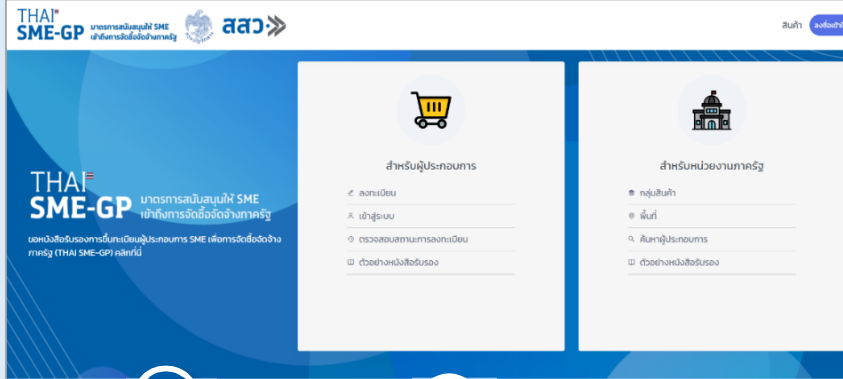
THAI SME-GP มาตรการสนับสนุนให้ SME เข้าถึงการจัดซื้อจัดจ้างภาครัฐ สสว

สินค้า ลงชื่อเข้าใ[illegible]

THAI SME-GP มาตรการสนับสนุนให้ SME เข้าถึงการจัดซื้อจัดจ้างภาครัฐ

ขอหนังสือรับรองการขึ้นทะเบียนผู้ประกอบการ SME เพื่อการจัดซื้อจัดจ้างภาครัฐ (THAI SME-GP) คลิกที่นี่

สำหรับผู้ประกอบการ

ลงทะเบียน

เข้าสู่ระบบ

ตรวจสอบสถานะการลงทะเบียน

ตัวอย่างหนังสือรับรอง

สำหรับหน่วยงานภาครัฐ

กลุ่มสินค้า

พื้นที่

ค้นหาผู้ประกอบการ

ตัวอย่างหนังสือรับรอง